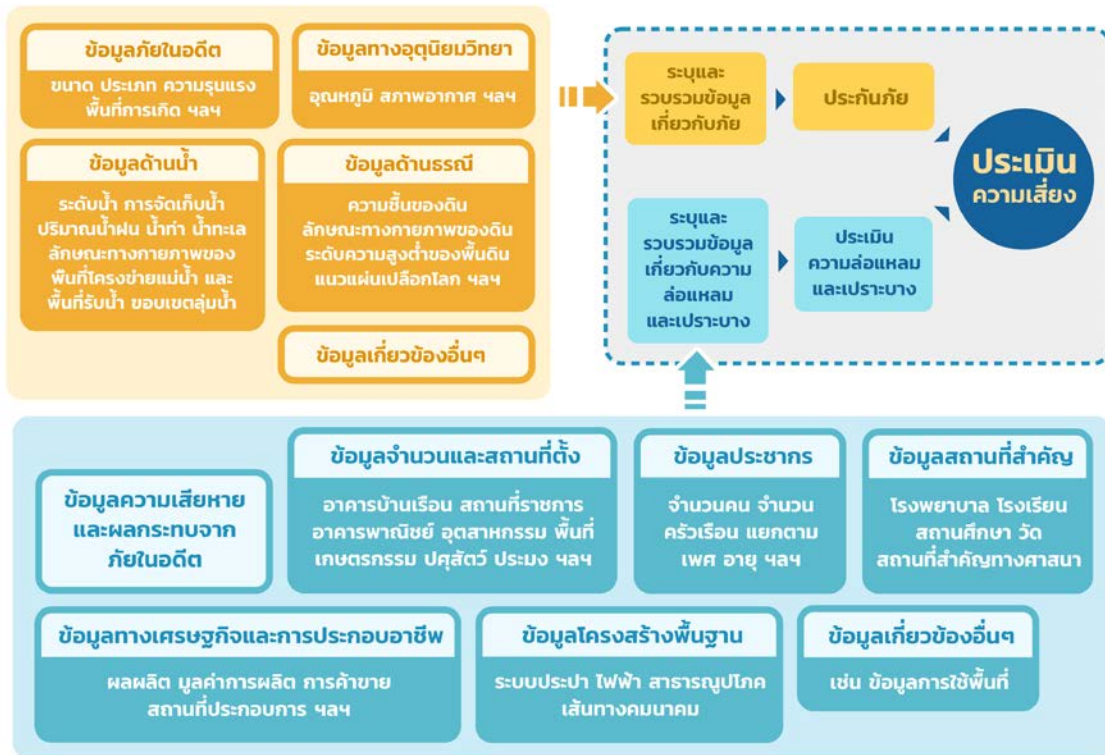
ข้อมูลภัยในอดีต

ขนาด ประเภท ความรุนแรง พื้นที่การเกิด ฯลฯ

ข้อมูลทางอุตุนิยมวิทยา

อุณหภูมิ สภาพอากาศ ฯลฯ

ข้อมูลด้านน้ำ

ระดับน้ำ การจัดเก็บน้ำ ปริมาณน้ำฝน น้ำท่า น้ำทะเล ลักษณะทางกายภาพของพื้นที่โครงข่ายแม่น้ำ และพื้นที่รับน้ำ ขอบเขตลุ่มน้ำ

ข้อมูลด้านธรณี

ความชื้นของดิน ลักษณะทางกายภาพของดิน ระดับความสูงต่ำของพื้นดิน แนวแผ่นเปลือกโลก ฯลฯ

ข้อมูลเกี่ยวข้องอื่นๆ

ระบุและรวบรวมข้อมูลเกี่ยวกับภัย

ประกันภัย

ประเมิน ความเสี่ยง

ระบุและรวบรวมข้อมูลเกี่ยวกับความล่อแหลมและเปราะบาง

ประเมินความล่อแหลมและเปราะบาง

ข้อมูลความเสียหายและผลกระทบจากภัยในอดีต

ข้อมูลจำนวนและสถานที่ตั้ง

อาคารบ้านเรือน สถานที่ราชการ อาคารพาณิชย์ อุตสาหกรรม พื้นที่เกษตรกรรม ปศุสัตว์ ประมง ฯลฯ

ข้อมูลประชากร

จำนวนคน จำนวนครัวเรือน แยกตามเพศ อายุ ฯลฯ

ข้อมูลสถานที่สำคัญ

โรงพยาบาล โรงเรียน สถานศึกษา วัด สถานที่สำคัญทางศาสนา

ข้อมูลทางเศรษฐกิจและการประกอบอาชีพ

ผลผลิต มูลค่าการผลิต การค้าขาย สถานที่ประกอบการ ฯลฯ

ข้อมูลโครงสร้างพื้นฐาน

ระบบประปา ไฟฟ้า สาธารณูปโภค เส้นทางคมนาคม

ข้อมูลเกี่ยวข้องอื่นๆ

เช่น ข้อมูลการใช้พื้นที่